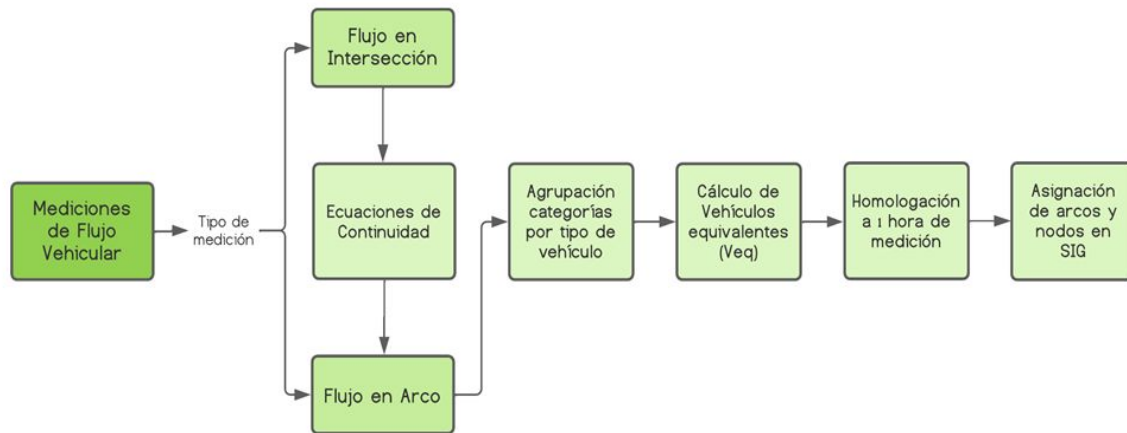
Mediciones de Flujo Vehicular

Tipo de medición

Flujo en Intersección

Ecuaciones de Continuidad

Flujo en Arco

Agrupación categorías por tipo de vehículo

Cálculo de Vehículos equivalentes (Veq)

Homologación a 1 hora de medición

Asignación de arcos y nodos en SIG